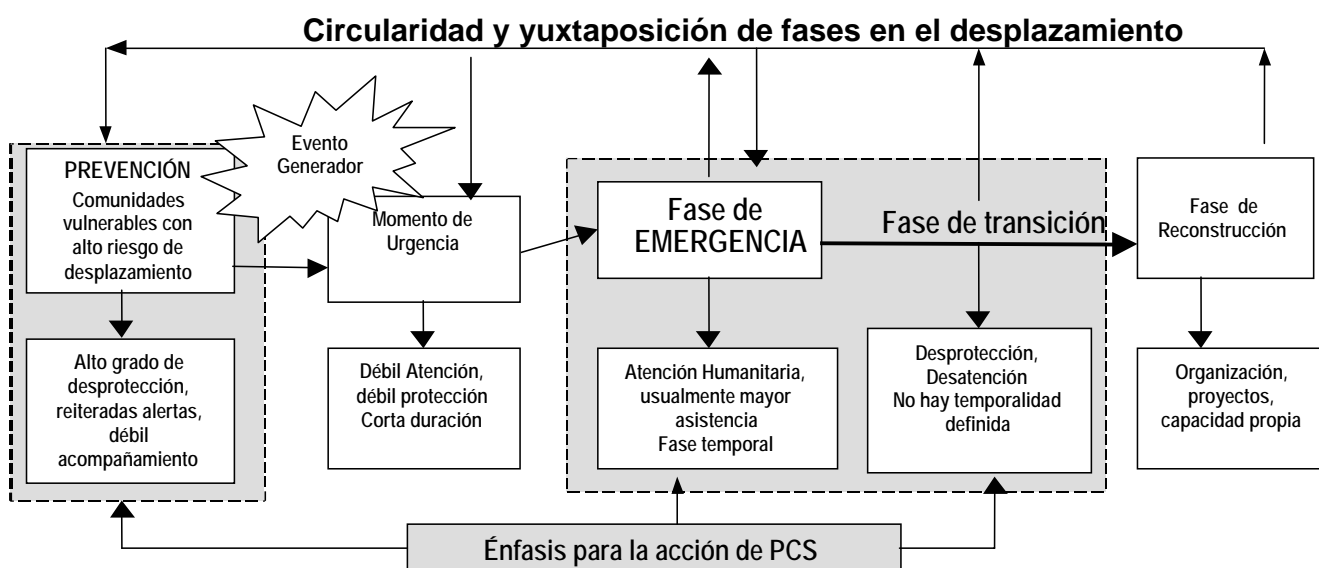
Circularidad y yuxtaposición de fases en el desplazamiento

PREVENCIÓN
Comunidades vulnerables con alto riesgo de desplazamiento

Evento Generador

Momento de Urgencia

Fase de EMERGENCIA

Fase de transición

Fase de Reconstrucción

Alto grado de desprotección, reiteradas alertas, débil acompañamiento

Débil Atención, débil protección Corta duración

Atención Humanitaria, usualmente mayor asistencia Fase temporal

Desprotección, Desatención No hay temporalidad definida

Organización, proyectos, capacidad propia

Énfasis para la acción de PCS